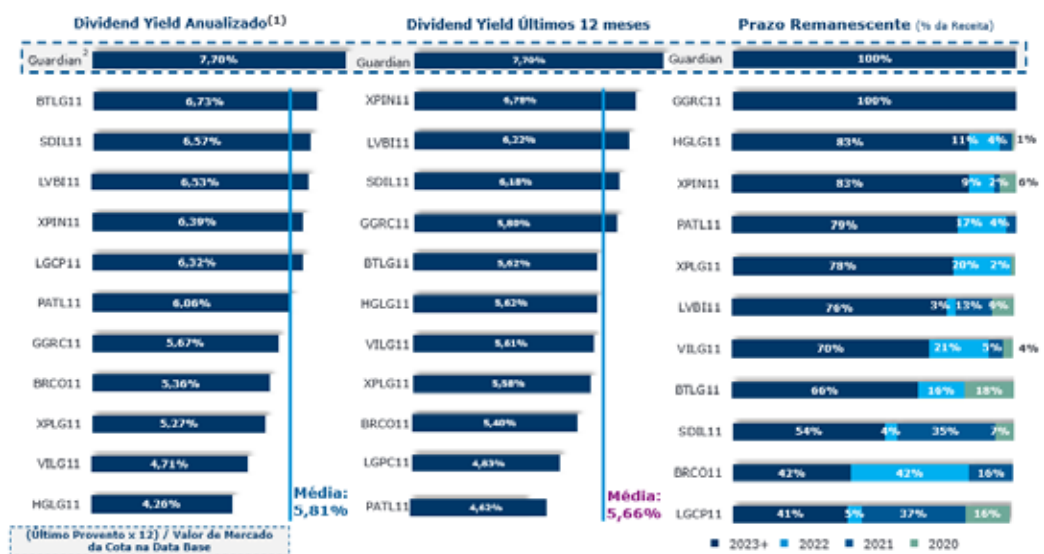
Dividend Yield Anualizado$^{(1)}$

Guardian$^{2}$ 7,78%

BTLG11 6,73%
SDIL11 6,57%
LVBI11 6,53%
XPIN11 6,39%
LGCP11 6,32%
PATL11 6,06%
GGRC11 5,67%
BRCO11 5,36%
XPLG11 5,27%
VILG11 4,71%
HGLG11 4,26%

Média: 5,81%

(Último Provento x 12) / Valor de Mercado da Cota na Data Base

Dividend Yield Últimos 12 meses

Guardian 7,70%

XPIN11 6,78%
LVBI11 6,22%
SDIL11 6,18%
GGRC11 5,80%
BTLG11 5,62%
HGLG11 5,62%
VILG11 5,61%
XPLG11 5,58%
BRCO11 5,40%
LGPC11 4,63%
PATL11 4,42%

Média: 5,66%

Prazo Remanescente (% da Receita)

Guardian 100%

GGRC11 100%
HGLG11 83% 11% 4% 1%
XPIN11 83% 9% 2% 6%
PATL11 79% 17% 4%
XPLG11 78% 20% 2%
LVBI11 76% 3% 13% 6%
VILG11 70% 21% 5% 4%
BTLG11 66% 16% 18%
SDIL11 54% 4% 35% 7%
BRCO11 42% 42% 16%
LGCP11 41% 5% 37% 16%

2023+ 2022 2021 2020